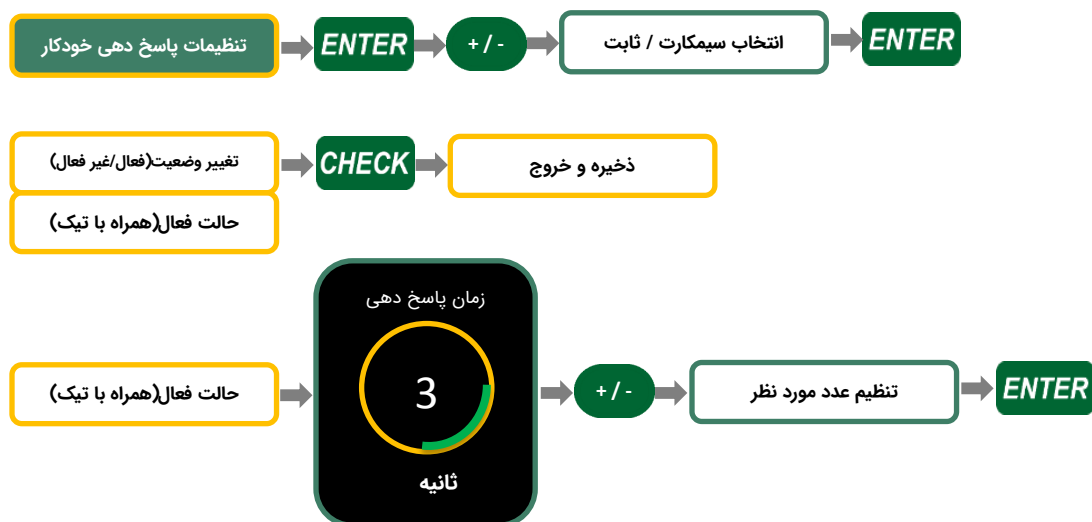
تنظیمات پاسخ دهی خودکار
ENTER
- / +
انتخاب سیمکارت / ثابت
ENTER

تغییر وضعیت(فعال/غیر فعال)
CHECK
ذخیره و خروج
حالت فعال(همراه با تیک)

زمان پاسخ دهی
3
ثانیه

حالت فعال(همراه با تیک)
- / +
تنظیم عدد مورد نظر
ENTER